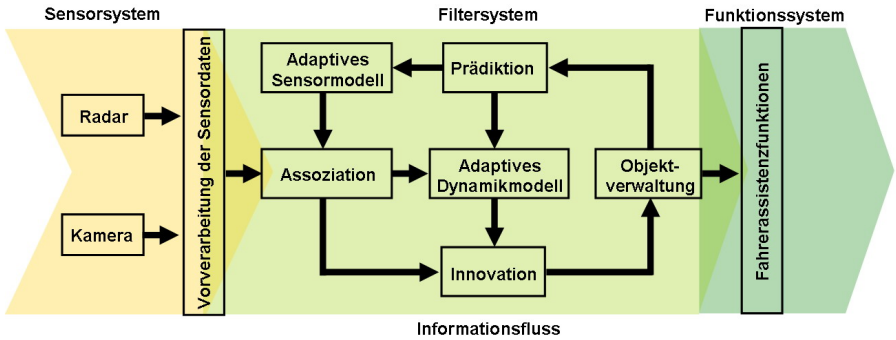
Sensorsystem

Filtersystem

Funktionssystem

Radar

Kamera

Vorverarbeitung der Sensordaten

Adaptives Sensormodell

Prädiktion

Assoziation

Adaptives Dynamikmodell

Objekt-verwaltung

Innovation

Fahrerassistenzfunktionen

Informationsfluss